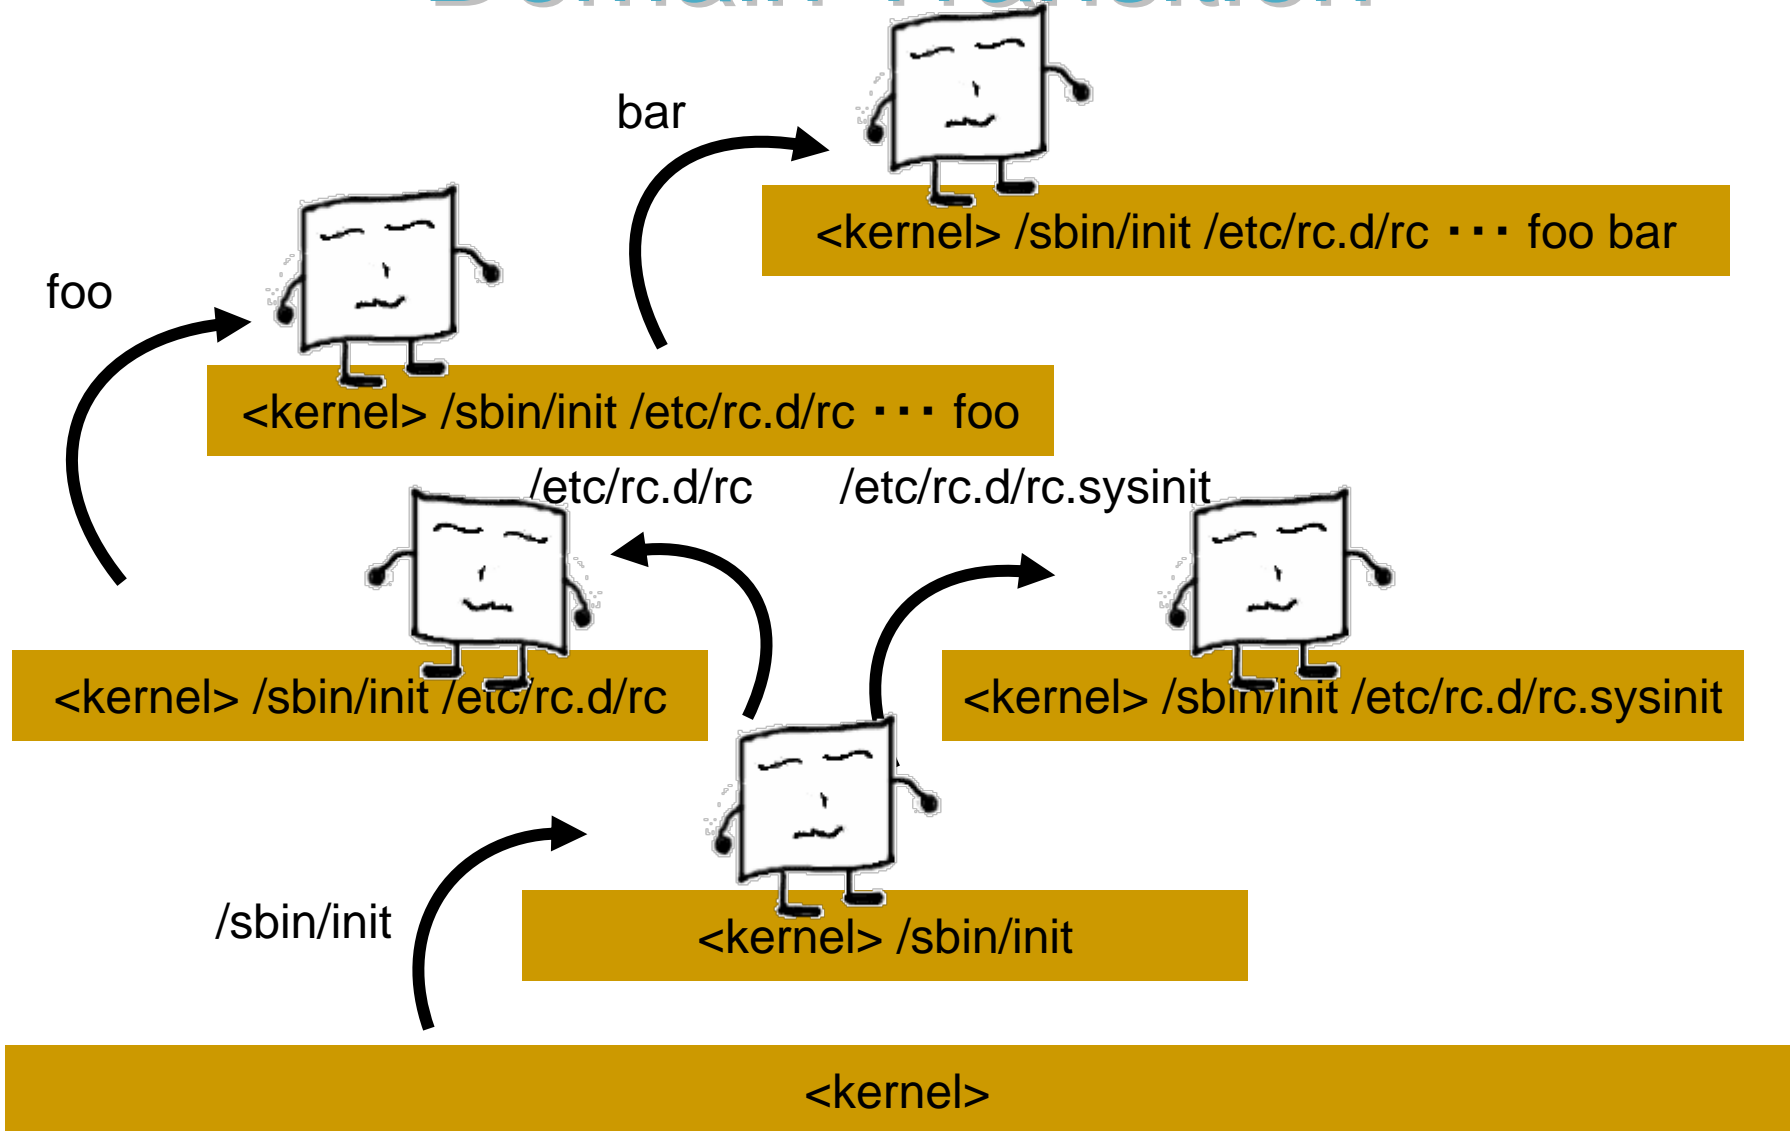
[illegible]

bar

<kernel> /sbin/init /etc/rc.d/rc ··· foo bar

foo

<kernel> /sbin/init /etc/rc.d/rc ··· foo

/etc/rc.d/rc

/etc/rc.d/rc.sysinit

<kernel> /sbin/init /etc/rc.d/rc

<kernel> /sbin/init /etc/rc.d/rc.sysinit

/sbin/init

<kernel> /sbin/init

<kernel>